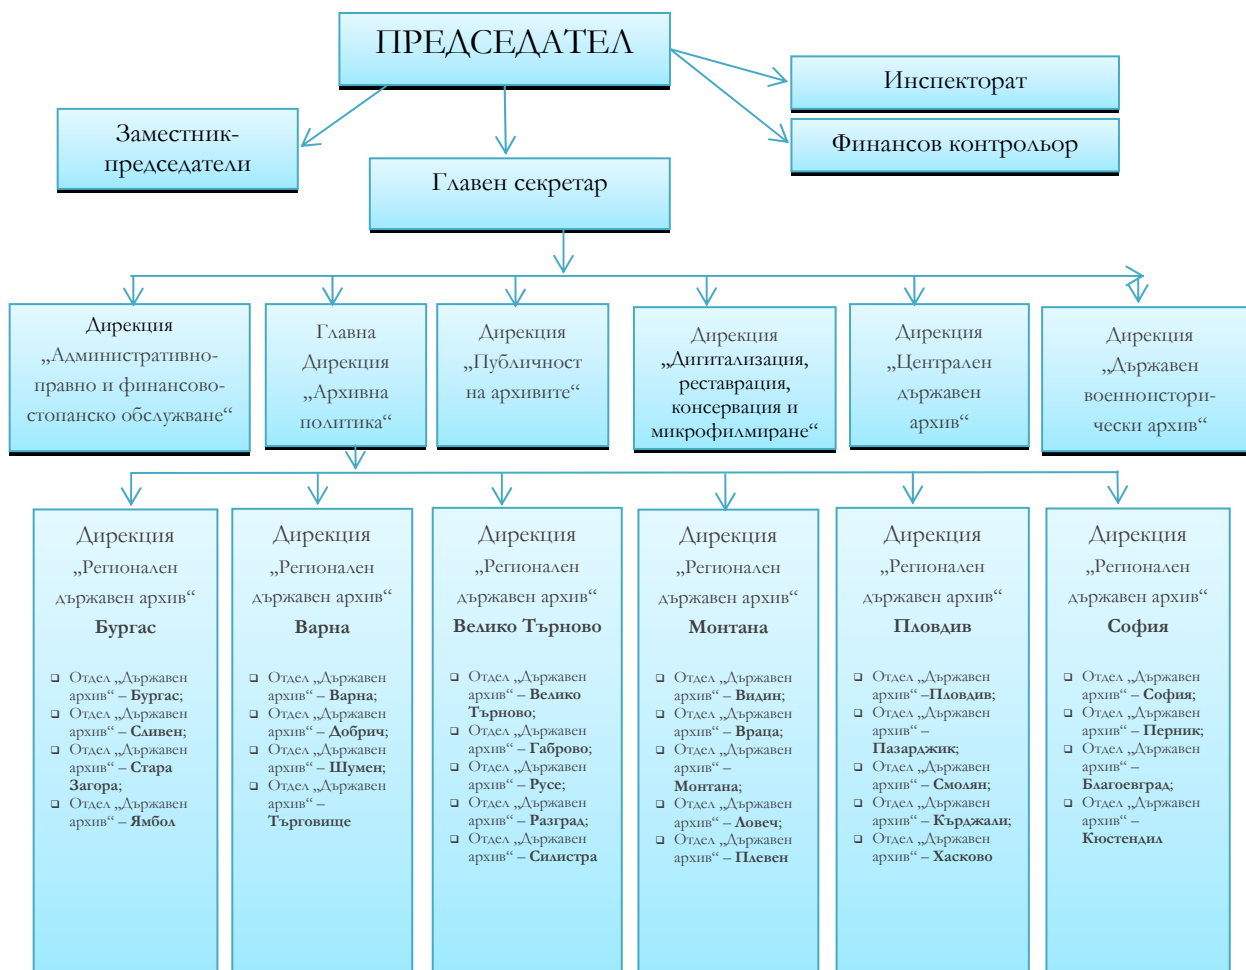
ПРЕДСЕДАТЕЛ

Заместник-председатели

Главен секретар

Инспекторат

Финансов контрольор

Дирекция „Административно-правно и финансово-стопанско обслужване“

Главна Дирекция „Архивна политика“

Дирекция „Публичност на архивите“

Дирекция „Дигитализация, реставрация, консервация и микрофилмиране“

Дирекция „Централен държавен архив“

Дирекция „Държавен военноисторически архив“

Дирекция „Регионален държавен архив“ Бургас

- Отдел „Държавен архив“ – Бургас;
- Отдел „Държавен архив“ – Сливен;
- Отдел „Държавен архив“ – Стара Загора;
- Отдел „Държавен архив“ – Ямбол

Дирекция „Регионален държавен архив“ Варна

- Отдел „Държавен архив“ – Варна;
- Отдел „Държавен архив“ – Добрич;
- Отдел „Държавен архив“ – Шумен;
- Отдел „Държавен архив“ – Търговище

Дирекция „Регионален държавен архив“ Велико Търново

- Отдел „Държавен архив“ – Велико Търново;
- Отдел „Държавен архив“ – Габрово;
- Отдел „Държавен архив“ – Русе;
- Отдел „Държавен архив“ – Разград;
- Отдел „Държавен архив“ – Силистра

Дирекция „Регионален държавен архив“ Монтана

- Отдел „Държавен архив“ – Видин;
- Отдел „Държавен архив“ – Враца;
- Отдел „Държавен архив“ – Монтана;
- Отдел „Държавен архив“ – Ловеч;
- Отдел „Държавен архив“ – Плевен

Дирекция „Регионален държавен архив“ Пловдив

- Отдел „Държавен архив“ –Пловдив;
- Отдел „Държавен архив“ – Пазарджик;
- Отдел „Държавен архив“ – Смолян;
- Отдел „Държавен архив“ – Кърджали;
- Отдел „Държавен архив“ – Хасково

Дирекция „Регионален държавен архив“ София

- Отдел „Държавен архив“ – София;
- Отдел „Държавен архив“ – Перник;
- Отдел „Държавен архив“ – Благоевград;
- Отдел „Държавен архив“ – Кюстендил